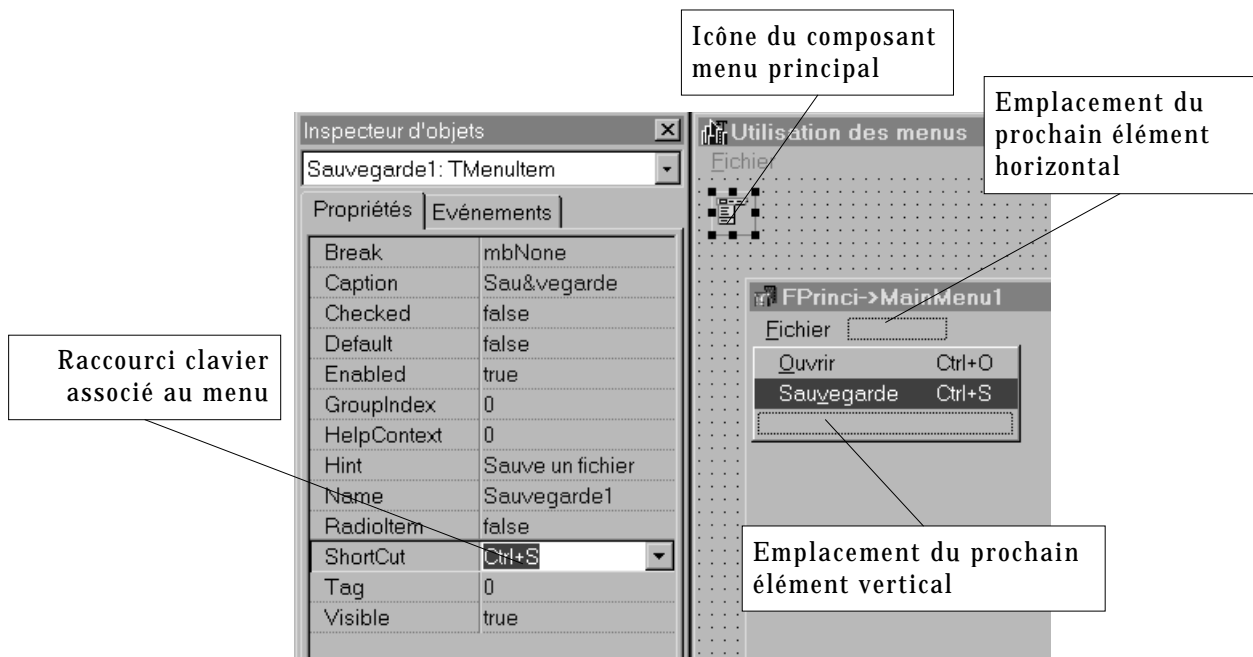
Icône du composant menu principal

Emplacement du prochain élément horizontal

Inspecteur d'objets

Sauvegarde1: TMenuItem

Propriétés | Evénements

| Break | mbNone |
|---|---|
| Caption | Sau&vegarde |
| Checked | false |
| Default | false |
| Enabled | true |
| GroupIndex | 0 |
| HelpContext | 0 |
| Hint | Sauve un fichier |
| Name | Sauvegarde1 |
| RadioItem | false |
| ShortCut | Ctrl+S |
| Tag | 0 |
| Visible | true |

Utilisation des menus

Fichier

FPrinci->MainMenu1

Fichier

Ouvrir Ctrl+O

Sauvegarde Ctrl+S

Raccourci clavier associé au menu

Emplacement du prochain élément vertical